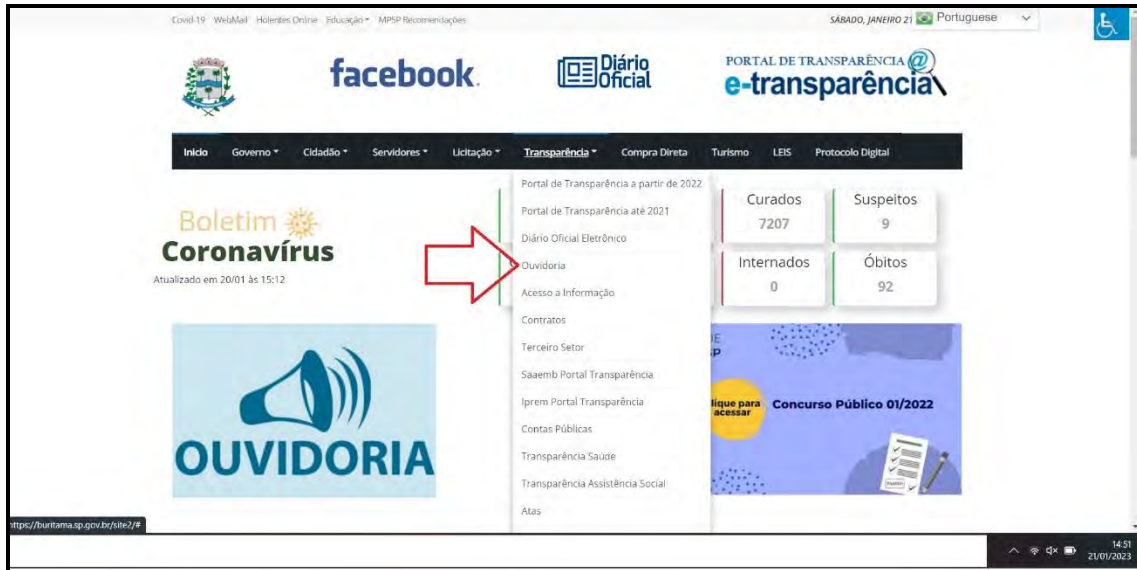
Covid-19 WebMail Holerites Online Educação MPSP Recomendações

SÁBADO, JANEIRO 21 Portuguese

facebook.

Diário Oficial

PORTAL DE TRANSPARÊNCIA
e-transparência

Inicio Governo Cidadão Servidores Licitação Transparência Compra Direta Turismo LEIS Protocolo Digital

Portal de Transparência a partir de 2022
Portal de Transparência até 2021
Diário Oficial Eletrônico
Ouvidoria
Acesso a Informação
Contratos
Terceiro Setor
Saaemb Portal Transparência
Iprem Portal Transparência
Contas Públicas
Transparência Saúde
Transparência Assistência Social
Atas

Boletim
Coronavírus
Atualizado em 20/01 às 15:12

| Curados | Suspeitos |
|---|---|
| 7207 | 9 |
| Internados | Óbitos |
| 0 | 92 |

OUVIDORIA

Clique para acessar
Concurso Público 01/2022

https://buritama.sp.gov.br/site2/#

14:51
21/01/2023